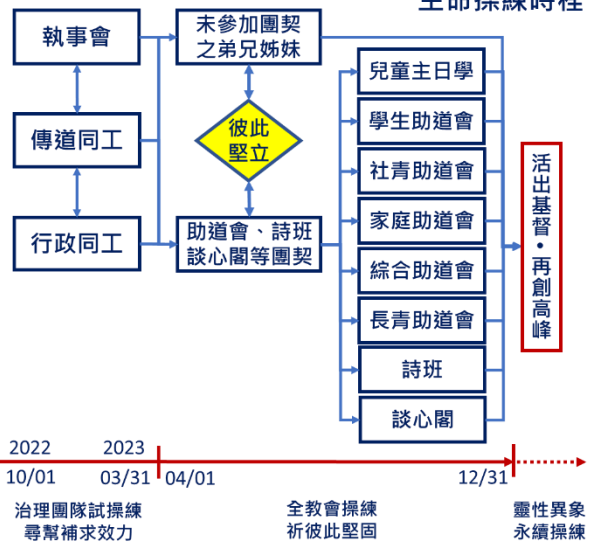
全命操練時程

執事會

傳道同工

行政同工

末參加團契之弟兄姊妹

彼此堅立

助道會、詩班談心閣等團契

兒童主日學

學生助道會

社青助道會

家庭助道會

綜合助道會

長青助道會

詩班

談心閣

活出基督・再創高峰

2022 10/01

2023 03/31

04/01

12/31

治理團隊試操練 尋幫補求效力

全教會操練 祈彼此堅固

靈性異象 永續操練